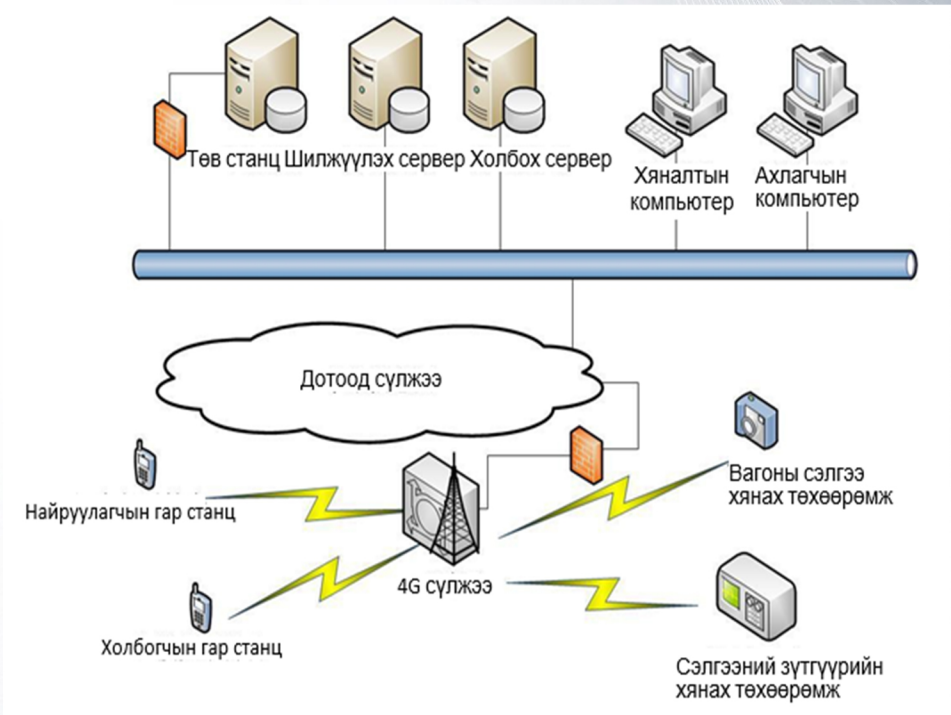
Төв станц Шилжүүлэх сервер Холбох сервер

Хяналтын компьютер

Ахлагчын компьютер

Дотоод сүлжээ

Вагоны сэлгээ хянах төхөөрөмж

Найруулагчын гар станц

4G сүлжээ

Холбогчын гар станц

Сэлгээний зүтгүүрийн хянах төхөөрөмж